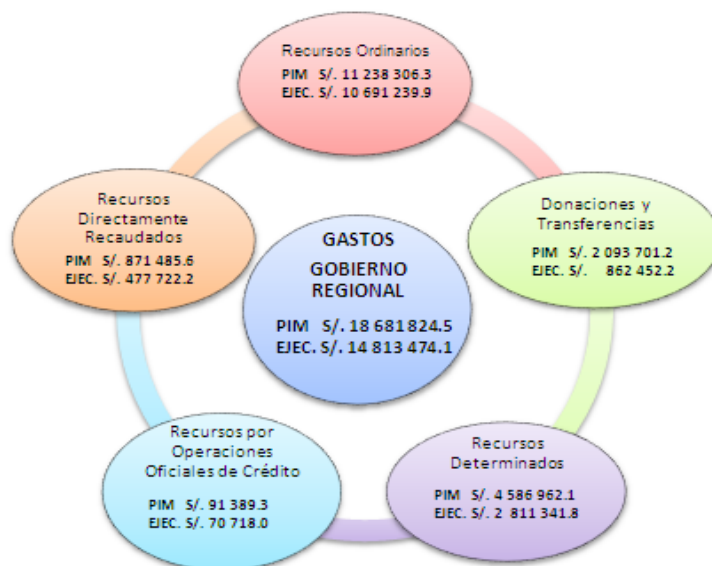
Recursos Ordinarios
PIM S/. 11 238 306.3
EJEC. S/. 10 691 239.9

Donaciones y Transferencias
PIM S/. 2 093 701.2
EJEC. S/. 862 452.2

Recursos Determinados
PIM S/. 4 586 962.1
EJEC. S/. 2 811 341.8

Recursos por Operaciones Oficiales de Crédito
PIM S/. 91 389.3
EJEC. S/. 70 718.0

Recursos Directamente Recaudados
PIM S/. 871 485.6
EJEC. S/. 477 722.2

GASTOS
GOBIERNO REGIONAL
PIM S/. 18 681 824.5
EJEC. S/. 14 813 474.1